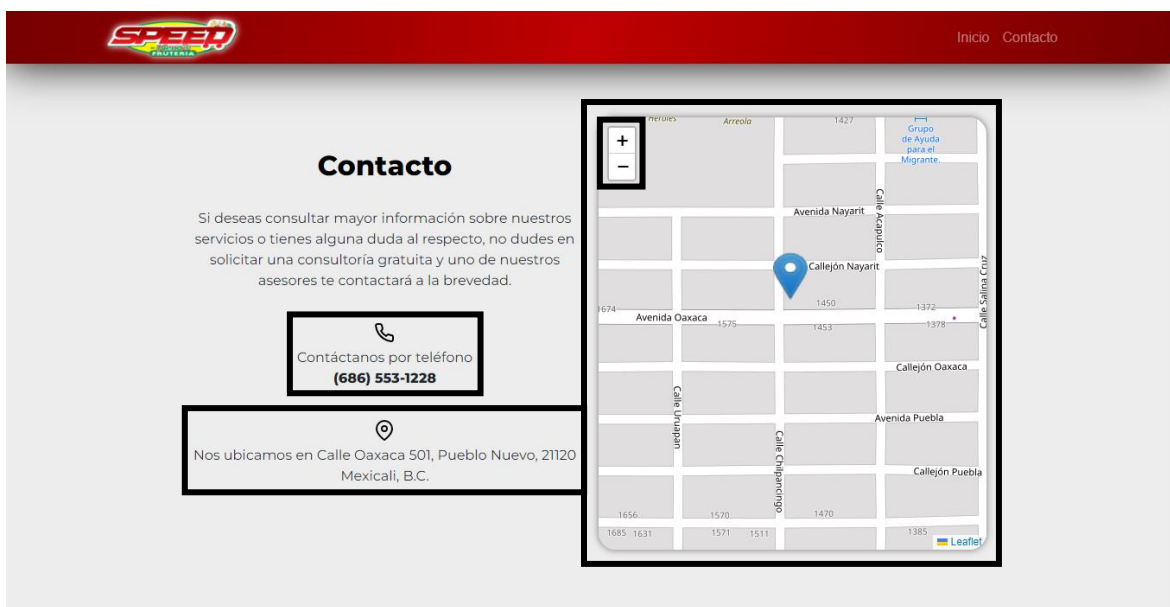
SPEED FRUTERIA

Inicio Contacto

Contacto

Si deseas consultar mayor información sobre nuestros servicios o tienes alguna duda al respecto, no dudes en solicitar una consultoría gratuita y uno de nuestros asesores te contactará a la brevedad.

Contáctanos por teléfono
(686) 553-1228

Nos ubicamos en Calle Oaxaca 501, Pueblo Nuevo, 21120 Mexicali, B.C.

+
−

Héroes
Arreola
1427
Grupo de Ayuda para el Migrante.
Avenida Nayarit
Calle Acapulco
Callejón Nayarit
Calle Salina Cruz
1674
1450
1372
Avenida Oaxaca
1575
1453
1378
Callejón Oaxaca
Calle Uruapan
Avenida Puebla
Calle Chilpancingo
Callejón Puebla
1656
1570
1470
1685
1631
1571
1511
1385
Leaflet